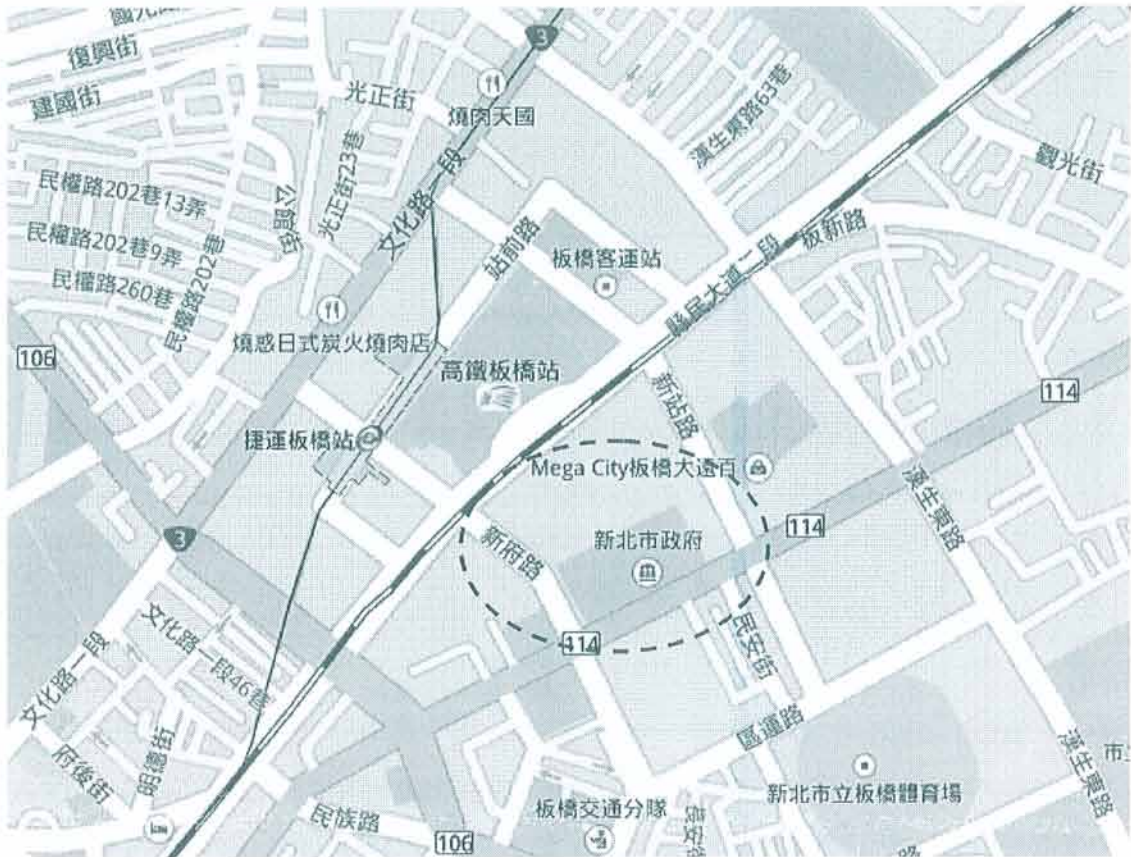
國光
復興街
建國街
3
光正街
燒肉天國
漢生東路63巷
觀光街
民權路202巷13弄
光正街23巷
公館街
文化路一段
站前路
民權路202巷9弄
民權路260巷
民權路202巷
板橋客運站
縣民大道二段
板新路
106
燒惑日式炭火燒肉店
高鐵板橋站
新站路
114
捷運板橋站
Mega City板橋大遠百
漢生東路
3
新府路
新北市政府
114
文化路一段46巷
文化路一段
414
民安街
府後街
明德街
區運路
漢生東路
市
新北市立板橋體育場
民族路
板橋交通分隊
106